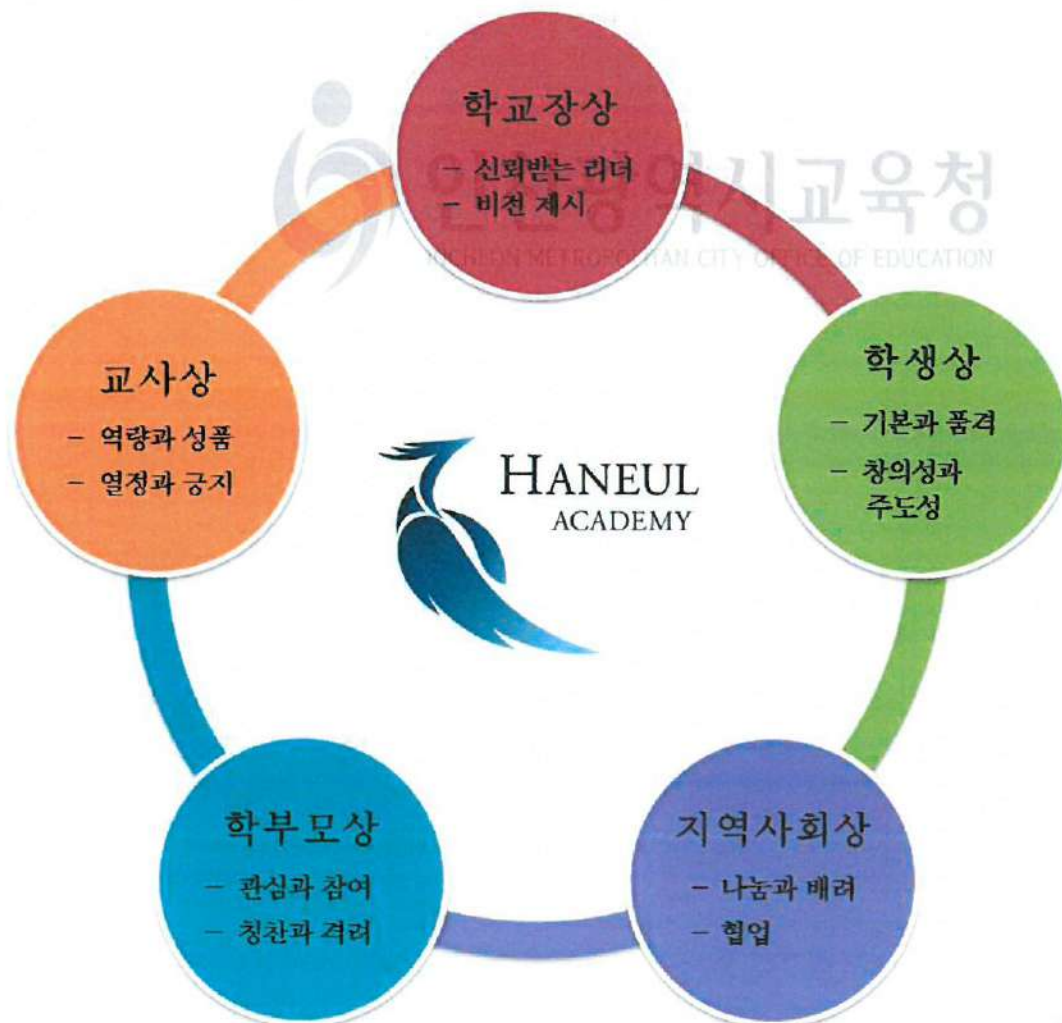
학교장상
– 신뢰받는 리더
– 비전 제시

인천광역시교육청
INCHEON METROPOLITAN CITY OFFICE OF EDUCATION

교사상
– 역량과 성품
– 열정과 긍지

학생상
– 기본과 품격
– 창의성과 주도성

HANEUL
ACADEMY

학부모상
– 관심과 참여
– 칭찬과 격려

지역사회상
– 나눔과 배려
– 협업